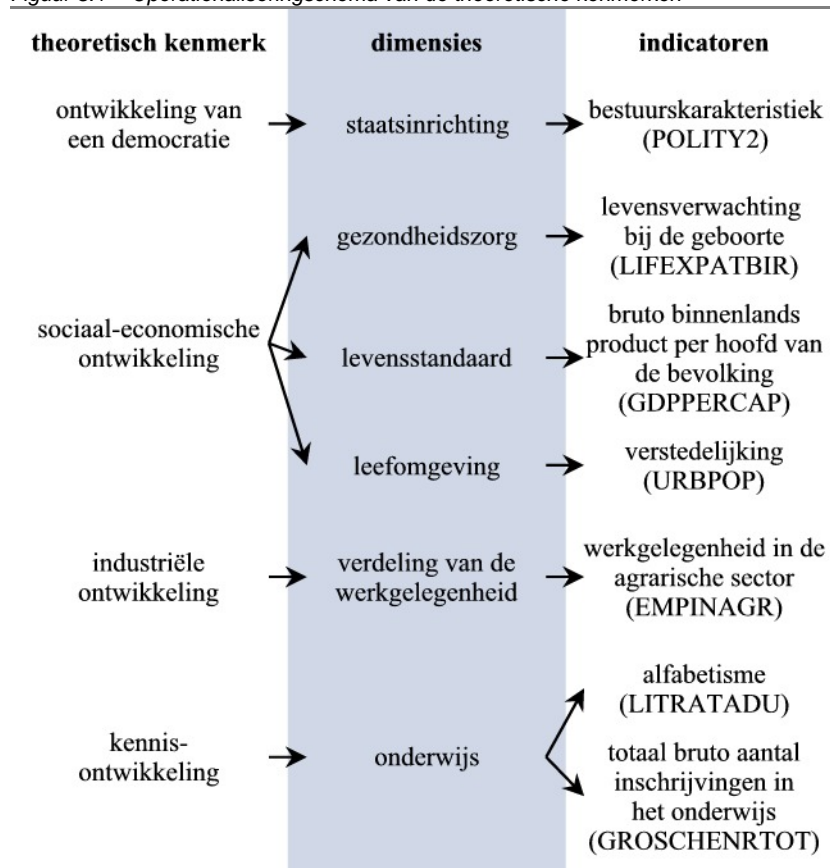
Figuur 3.1 – Operationaliseringsschema van de theoretische kenmerken

| theoretisch kenmerk | dimensies | indicatoren |
|---|---|---|
| ontwikkeling van een democratie | staatsinrichting | bestuurskarakteristiek (POLITY2) |
| sociaal-economische ontwikkeling | gezondheidszorg | levensverwachting bij de geboorte (LIFEXPATBIR) |
| | levensstandaard | bruto binnenlands product per hoofd van de bevolking (GDPPERCAP) |
| | leefomgeving | verstedelijking (URBPOP) |
| industriële ontwikkeling | verdeling van de werkgelegenheid | werkgelegenheid in de agrarische sector (EMPINAGR) |
| kennis-ontwikkeling | onderwijs | alfabetisme (LITRATADU) |
| | | totaal bruto aantal inschrijvingen in het onderwijs (GROSCHENRTOT) |